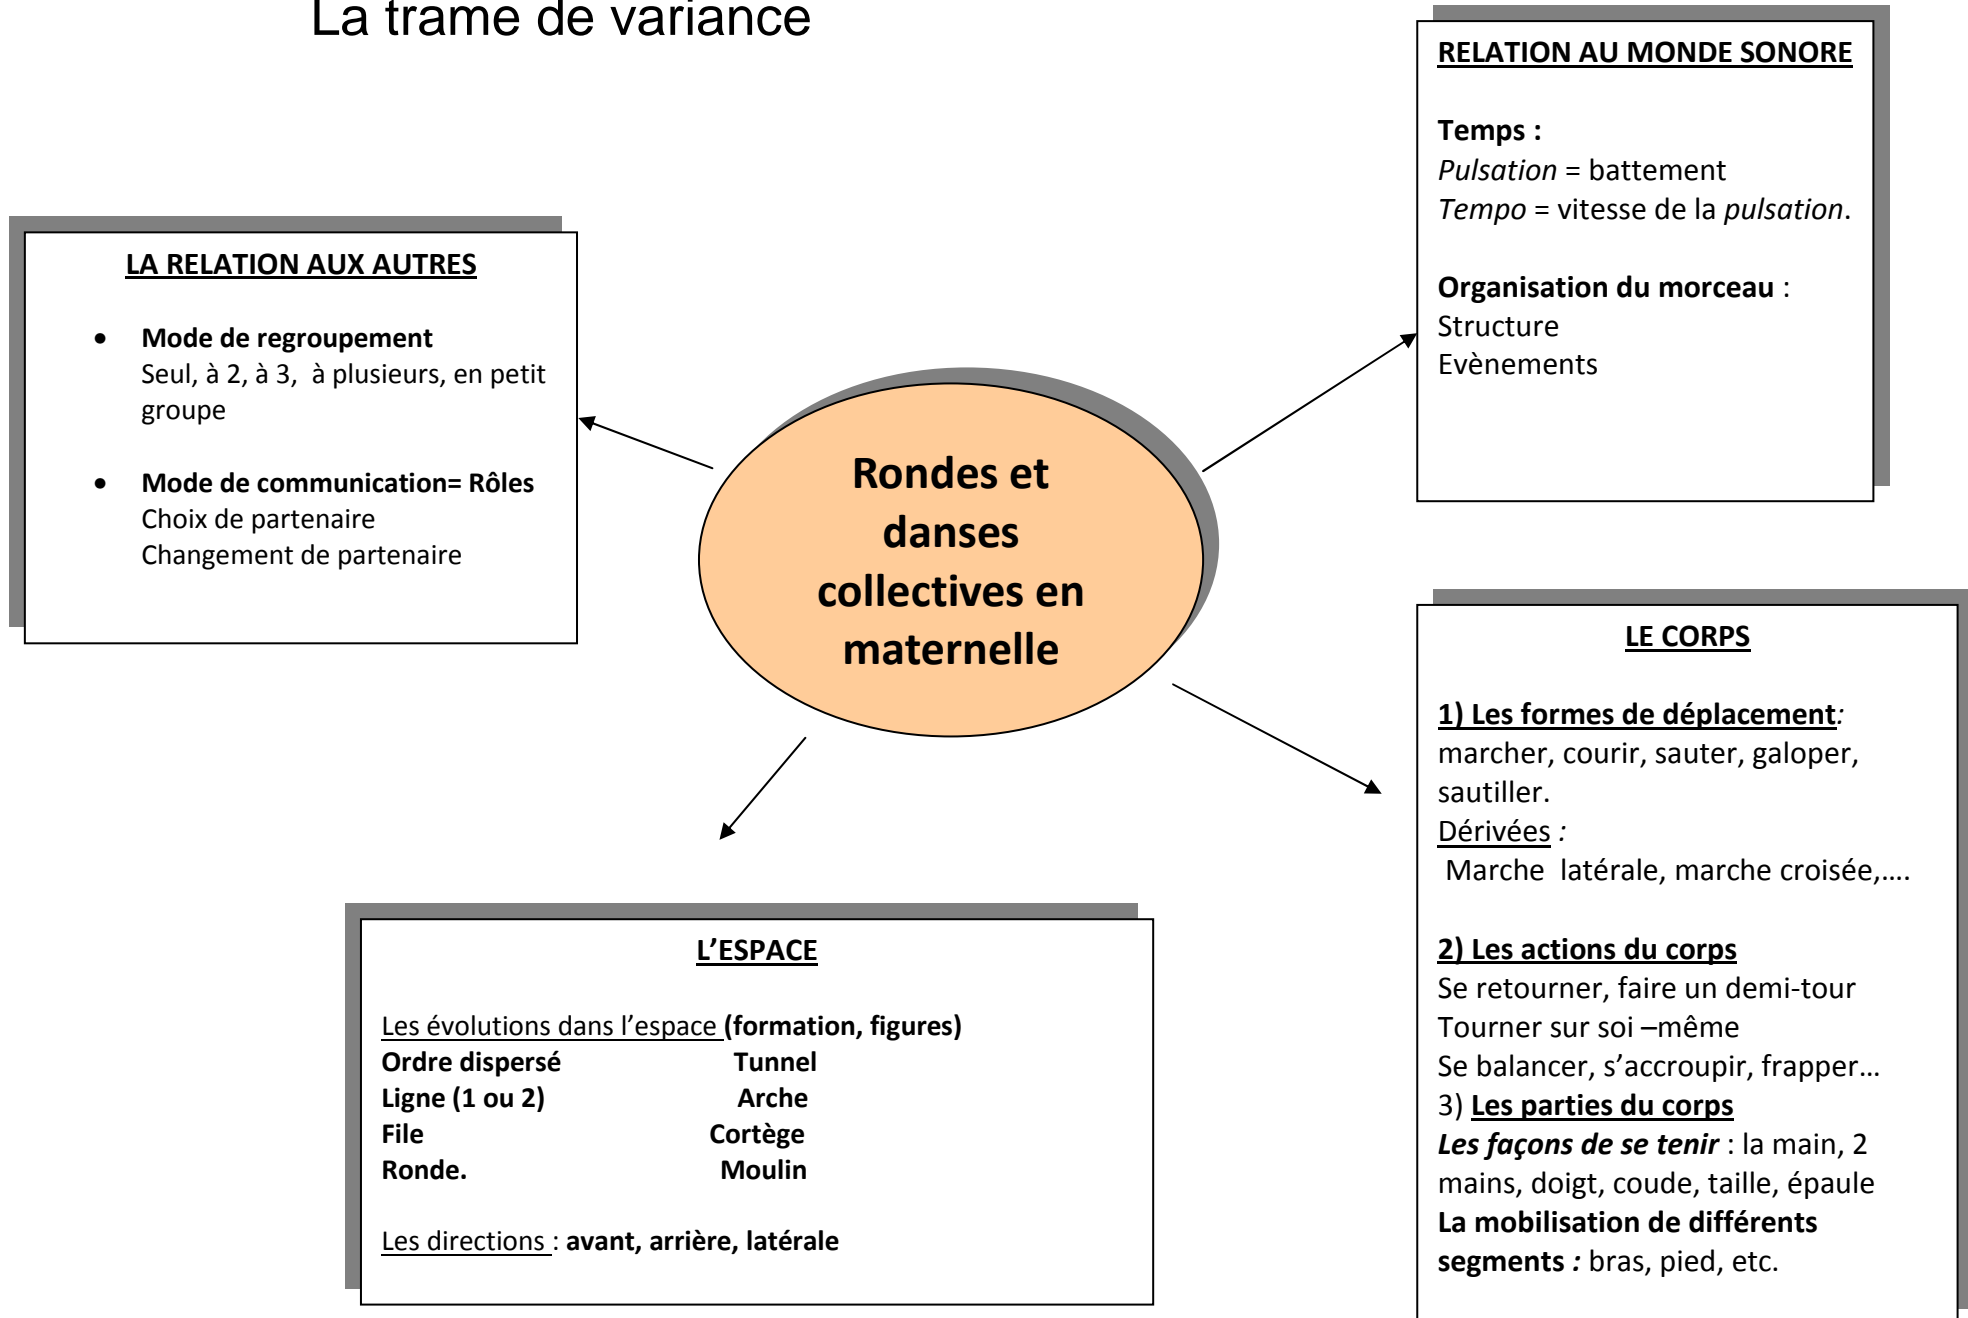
La trame de variance

LA RELATION AUX AUTRES

- Mode de regroupement
Seul, à 2, à 3, à plusieurs, en petit groupe

- Mode de communication= Rôles
Choix de partenaire
Changement de partenaire

Rondes et danses collectives en maternelle

RELATION AU MONDE SONORE

Temps :
Pulsation = battement
Tempo = vitesse de la pulsation.

Organisation du morceau :
Structure
Evènements

LE CORPS

1) Les formes de déplacement:
marcher, courir, sauter, galoper, sautiller.
Dérivées :
Marche latérale, marche croisée,….

2) Les actions du corps
Se retourner, faire un demi-tour
Tourner sur soi –même
Se balancer, s'accroupir, frapper…
3) Les parties du corps
Les façons de se tenir : la main, 2 mains, doigt, coude, taille, épaule
La mobilisation de différents segments : bras, pied, etc.

L'ESPACE

Les évolutions dans l'espace (formation, figures)

| | |
|---|---|
| Ordre dispersé | Tunnel |
| Ligne (1 ou 2) | Arche |
| File | Cortège |
| Ronde. | Moulin |

Les directions : avant, arrière, latérale